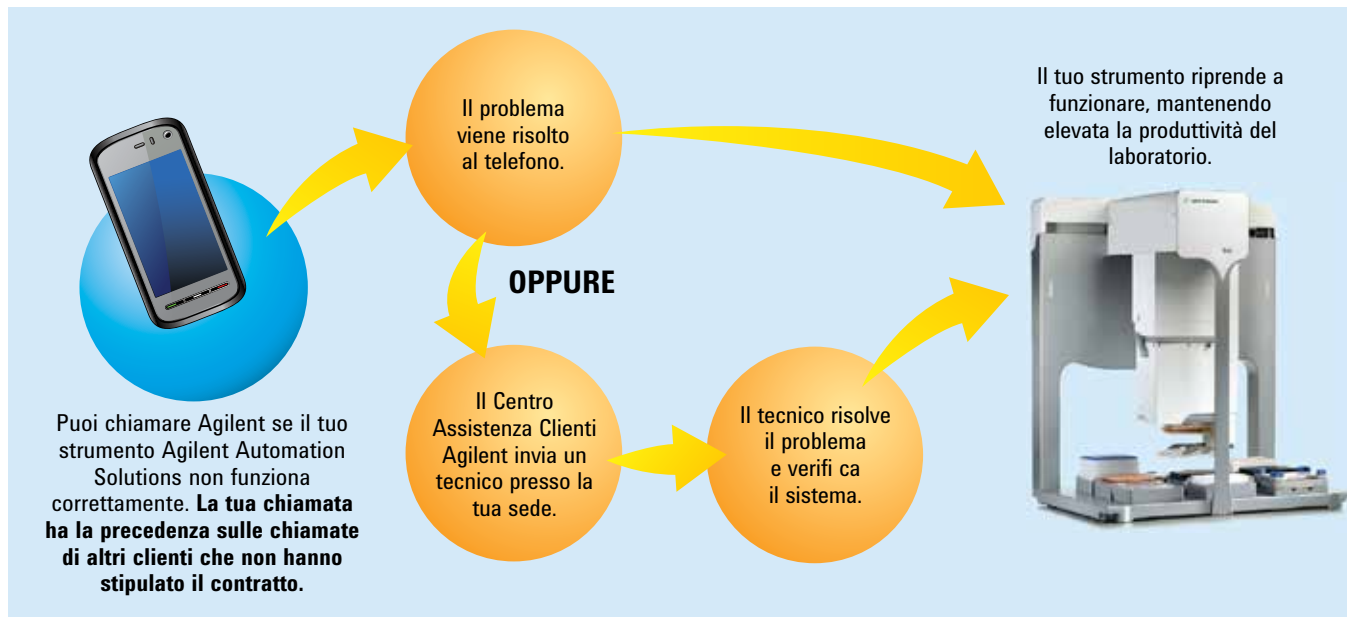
Puoi chiamare Agilent se il tuo strumento Agilent Automation Solutions non funziona correttamente. **La tua chiamata ha la precedenza sulle chiamate di altri clienti che non hanno stipulato il contratto.**

Il problema viene risolto al telefono.

OPPURE

Il Centro Assistenza Clienti Agilent invia un tecnico presso la tua sede.

Il tecnico risolve il problema e verifi ca il sistema.

Il tuo strumento riprende a funzionare, mantenendo elevata la produttività del laboratorio.